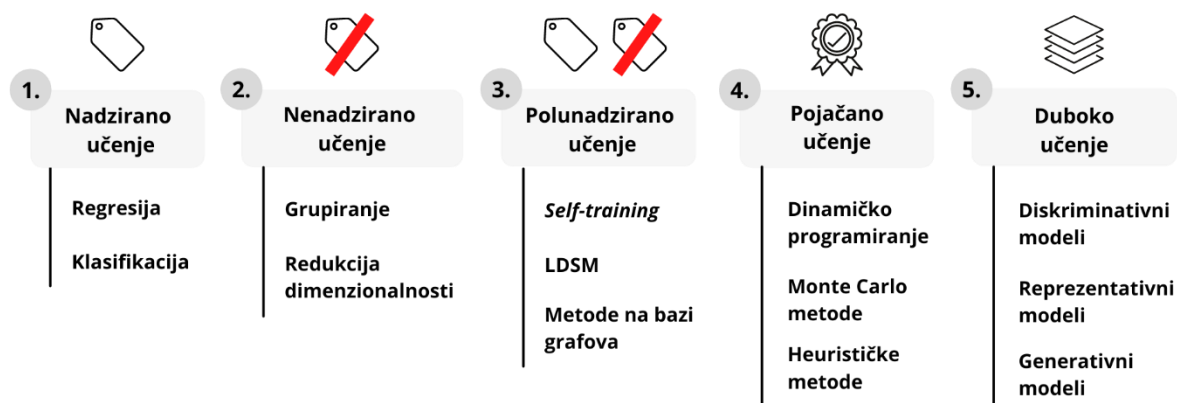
1. Nadzirano učenje

Regresija

Klasifikacija

2. Nenadzirano učenje

Grupiranje

Redukcija dimenzionalnosti

3. Polunadzirano učenje

*Self-training*

LDSM

Metode na bazi grafova

4. Pojačano učenje

Dinamičko programiranje

Monte Carlo metode

Heurističke metode

5. Duboko učenje

Diskriminativni modeli

Reprezentativni modeli

Generativni modeli